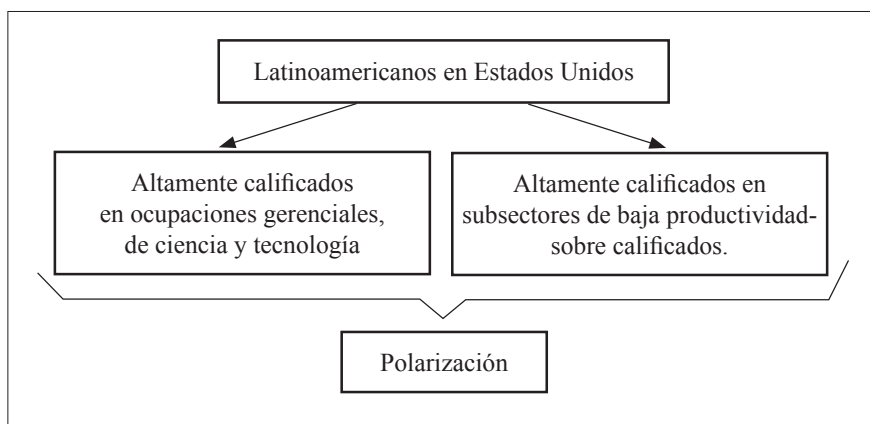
Latinoamericanos en Estados Unidos

Altamente calificados en ocupaciones gerenciales, de ciencia y tecnología

Altamente calificados en subsectores de baja productividad-sobre calificados.

Polarización